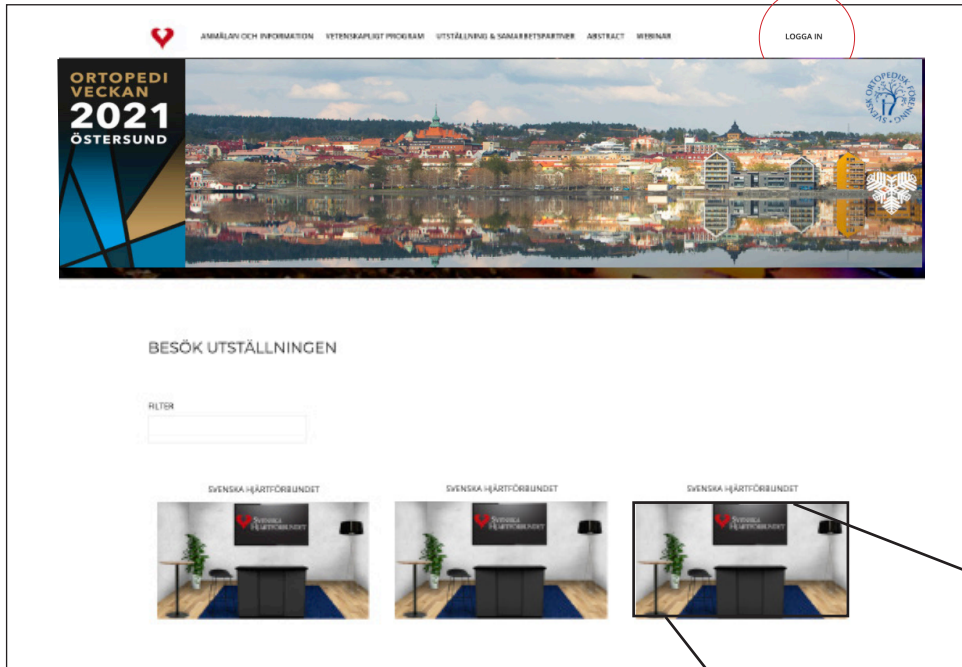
ANMÄLAN OCH INFORMATION VETENSKAPLIGT PROGRAM UTSTÄLLNING & SAMARBETSPARTNER ABSTRACT WEBINAR

LOGGA IN

ORTOPEDI VECKAN 2021 ÖSTERSUND

SVENSK ORTOPEDISK FÖRENING

BESÖK UTSTÄLLNINGEN

FILTER

SVENSKA HJÄRTFÖRBUNDET

SVENSKA HJÄRTFÖRBUNDET

SVENSKA HJÄRTFÖRBUNDET

SVENSKA HJÄRTFÖRBUNDET

SVENSKA HJÄRTFÖRBUNDET

SVENSKA HJÄRTFÖRBUNDET